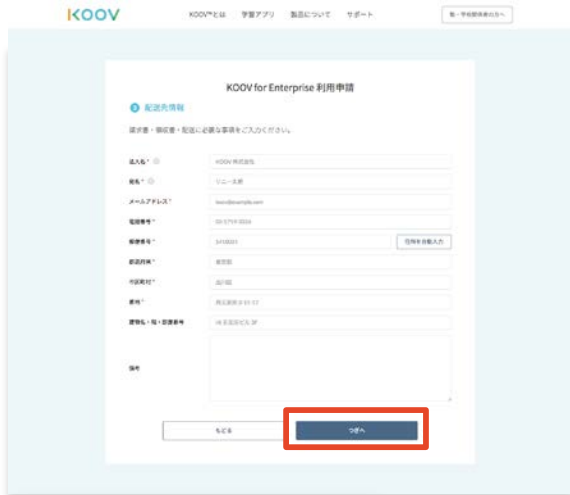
KOOV

KOOV®とは　学習アプリ　製品について　サポート　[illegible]

KOOV for Enterprise 利用申請

配送先情報

請求書・領収書・配送に必要な事項をご入力ください。

法人名 *　KOOV 株式会社

氏名 *　ソニー太郎

メールアドレス *　koov@example.com

電話番号 *　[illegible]

郵便番号 *　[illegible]　住所を自動入力

都道府県 *　東京都

市区町村 *　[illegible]

番地 *　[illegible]

建物名・階・部屋番号　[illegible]

備考

もどる　つぎへ